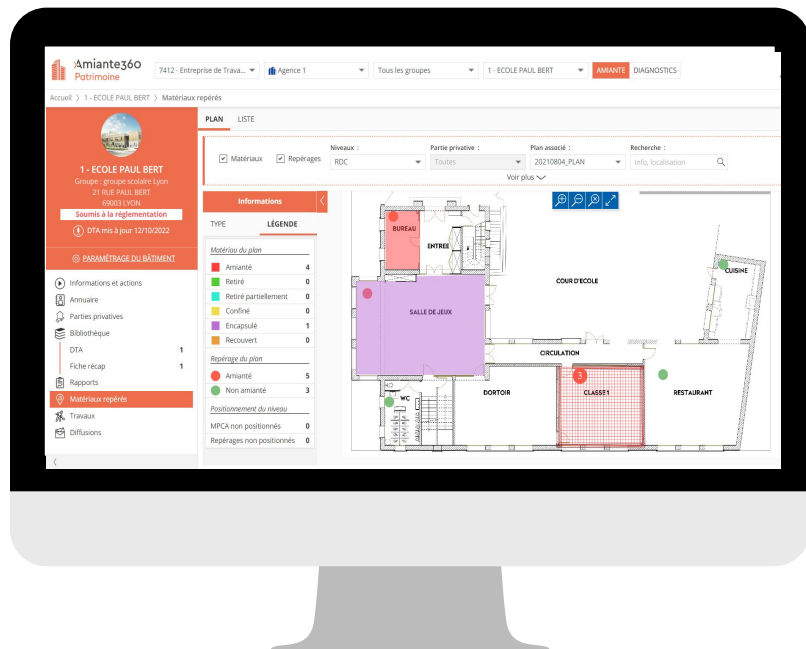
Amiante360 Patrimoine

7412 - Entreprise de Trava...
Agence 1
Tous les groupes
1 - ECOLE PAUL BERT
AMIANTE
DIAGNOSTICS

Accueil > 1 - ECOLE PAUL BERT > Matériaux repérés

1 - ECOLE PAUL BERT
Groupe : groupe scolaire Lyon
21 RUE PAUL BERT
69003 LYON
Soumis à la réglementation
DTA mis à jour 12/10/2022

PARAMÉTRAGE DU BÂTIMENT

Informations et actions
Annuaire
Parties privatives
Bibliothèque
DTA 1
Fiche récap 1
Rapports
Matériaux repérés
Travaux
Diffusions

PLAN
LISTE

Matériaux
Repérages
Niveaux :
RDC
Partie privative :
Toutes
Plan associé :
20210804_PLAN
Recherche :
Info, localisation
Voir plus

Informations
TYPE
LÉGENDE

Matériau du plan
| Amianté | 4 |
|---|---|
| Retiré | 0 |
| Retiré partiellement | 0 |
| Confiné | 0 |
| Encapsulé | 1 |
| Recouvert | 0 |

Repérage du plan
| Amianté | 5 |
|---|---|
| Non amianté | 3 |

Positionnement du niveau
| MPCA non positionnés | 0 |
|---|---|
| Repérages non positionnés | 0 |

BUREAU
ENTREE
COUR D'ECOLE
CUISINE
SALLE DE JEUX
CIRCULATION
WC
DORTOIR
3
CLASSE 1
RESTAURANT